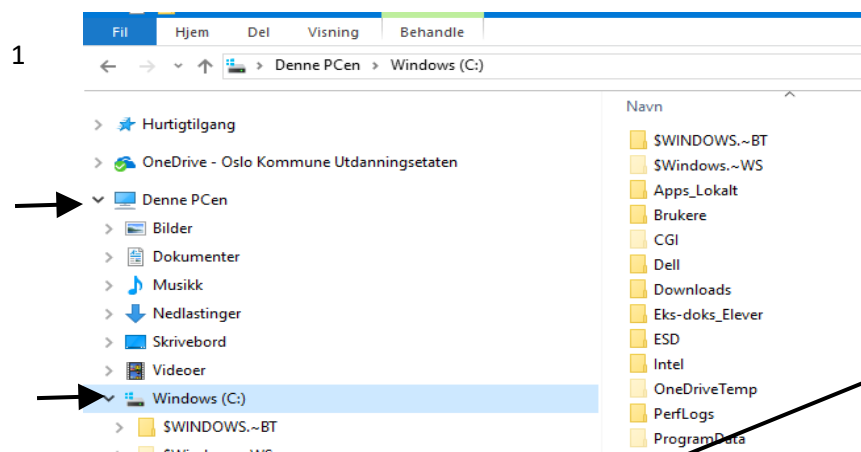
1

Fil Hjem Del Visning Behandle

Denne PCen > Windows (C:)

Hurtigtilgang
OneDrive - Oslo Kommune Utdanningsetaten
Denne PCen
Bilder
Dokumenter
Musikk
Nedlastinger
Skrivebord
Videoer
Windows (C:)
$WINDOWS.~BT
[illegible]

Navn
$WINDOWS.~BT
$Windows.~WS
Apps_Lokalt
Brukere
CGI
Dell
Downloads
Eks-doks_Elever
ESD
Intel
OneDriveTemp
PerfLogs
ProgramData